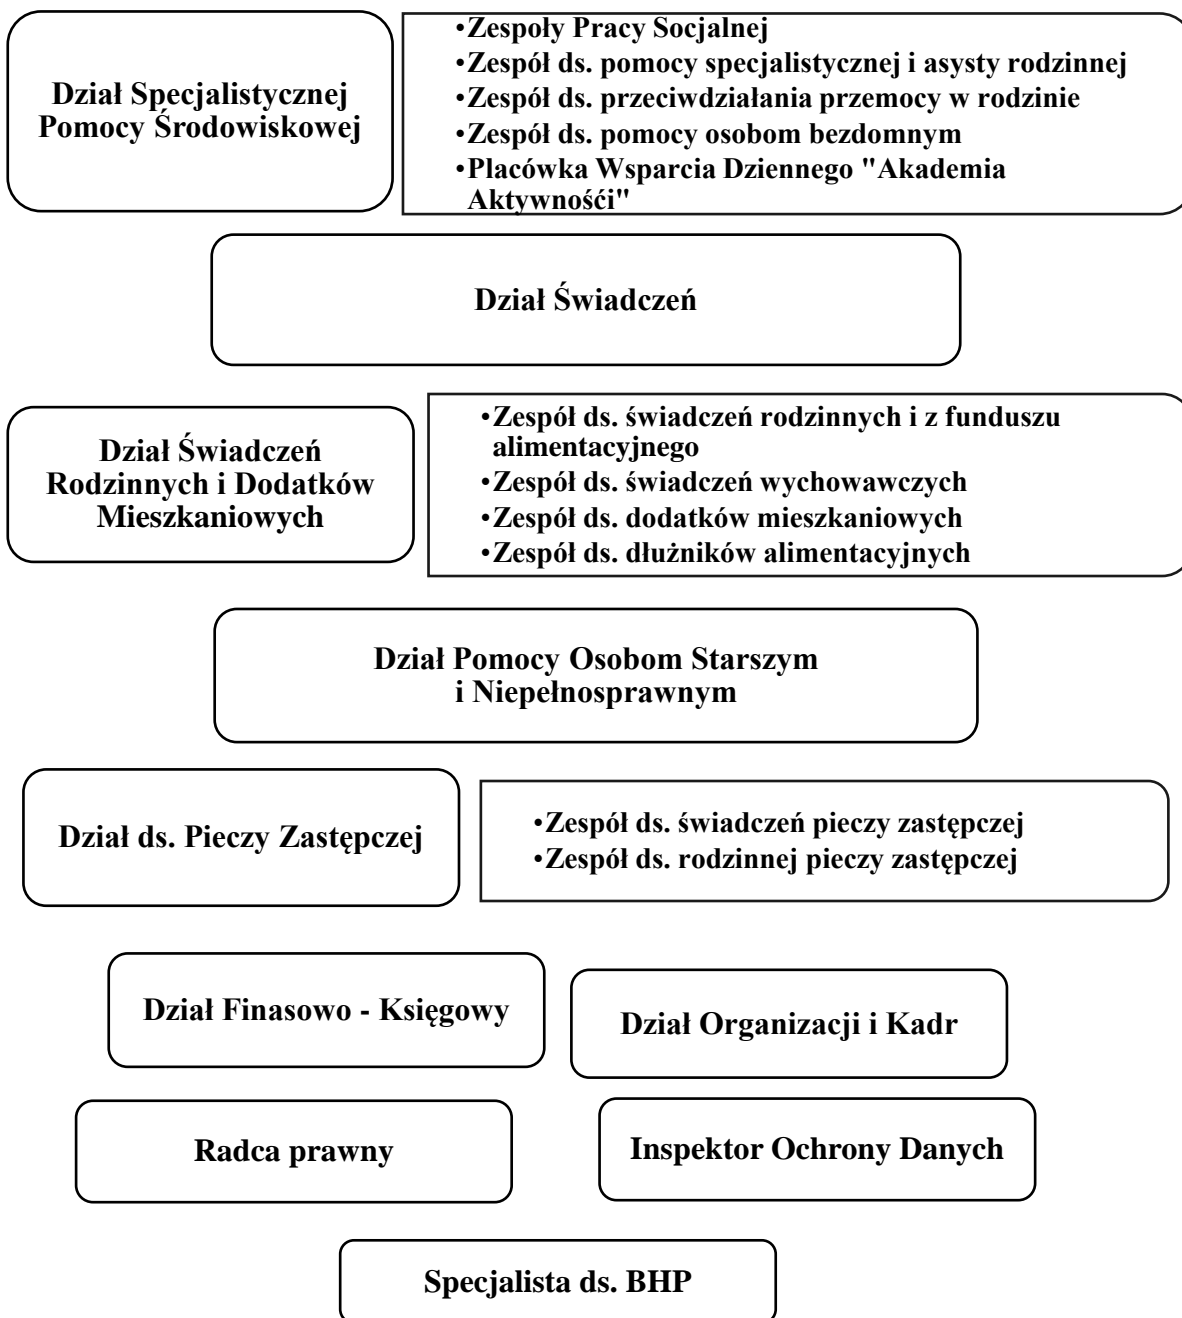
Dział Specjalistycznej Pomocy Środowiskowej

•Zespoły Pracy Socjalnej
•Zespół ds. pomocy specjalistycznej i asysty rodzinnej
•Zespół ds. przeciwdziałania przemocy w rodzinie
•Zespół ds. pomocy osobom bezdomnym
•Placówka Wsparcia Dziennego "Akademia Aktywnośći"

Dział Świadczeń

Dział Świadczeń Rodzinnych i Dodatków Mieszkaniowych

•Zespół ds. świadczeń rodzinnych i z funduszu alimentacyjnego
•Zespół ds. świadczeń wychowawczych
•Zespół ds. dodatków mieszkaniowych
•Zespół ds. dłużników alimentacyjnych

Dział Pomocy Osobom Starszym i Niepełnosprawnym

Dział ds. Pieczy Zastępczej

•Zespół ds. świadczeń pieczy zastępczej
•Zespół ds. rodzinnej pieczy zastępczej

Dział Finasowo - Księgowy

Dział Organizacji i Kadr

Radca prawny

Inspektor Ochrony Danych

Specjalista ds. BHP